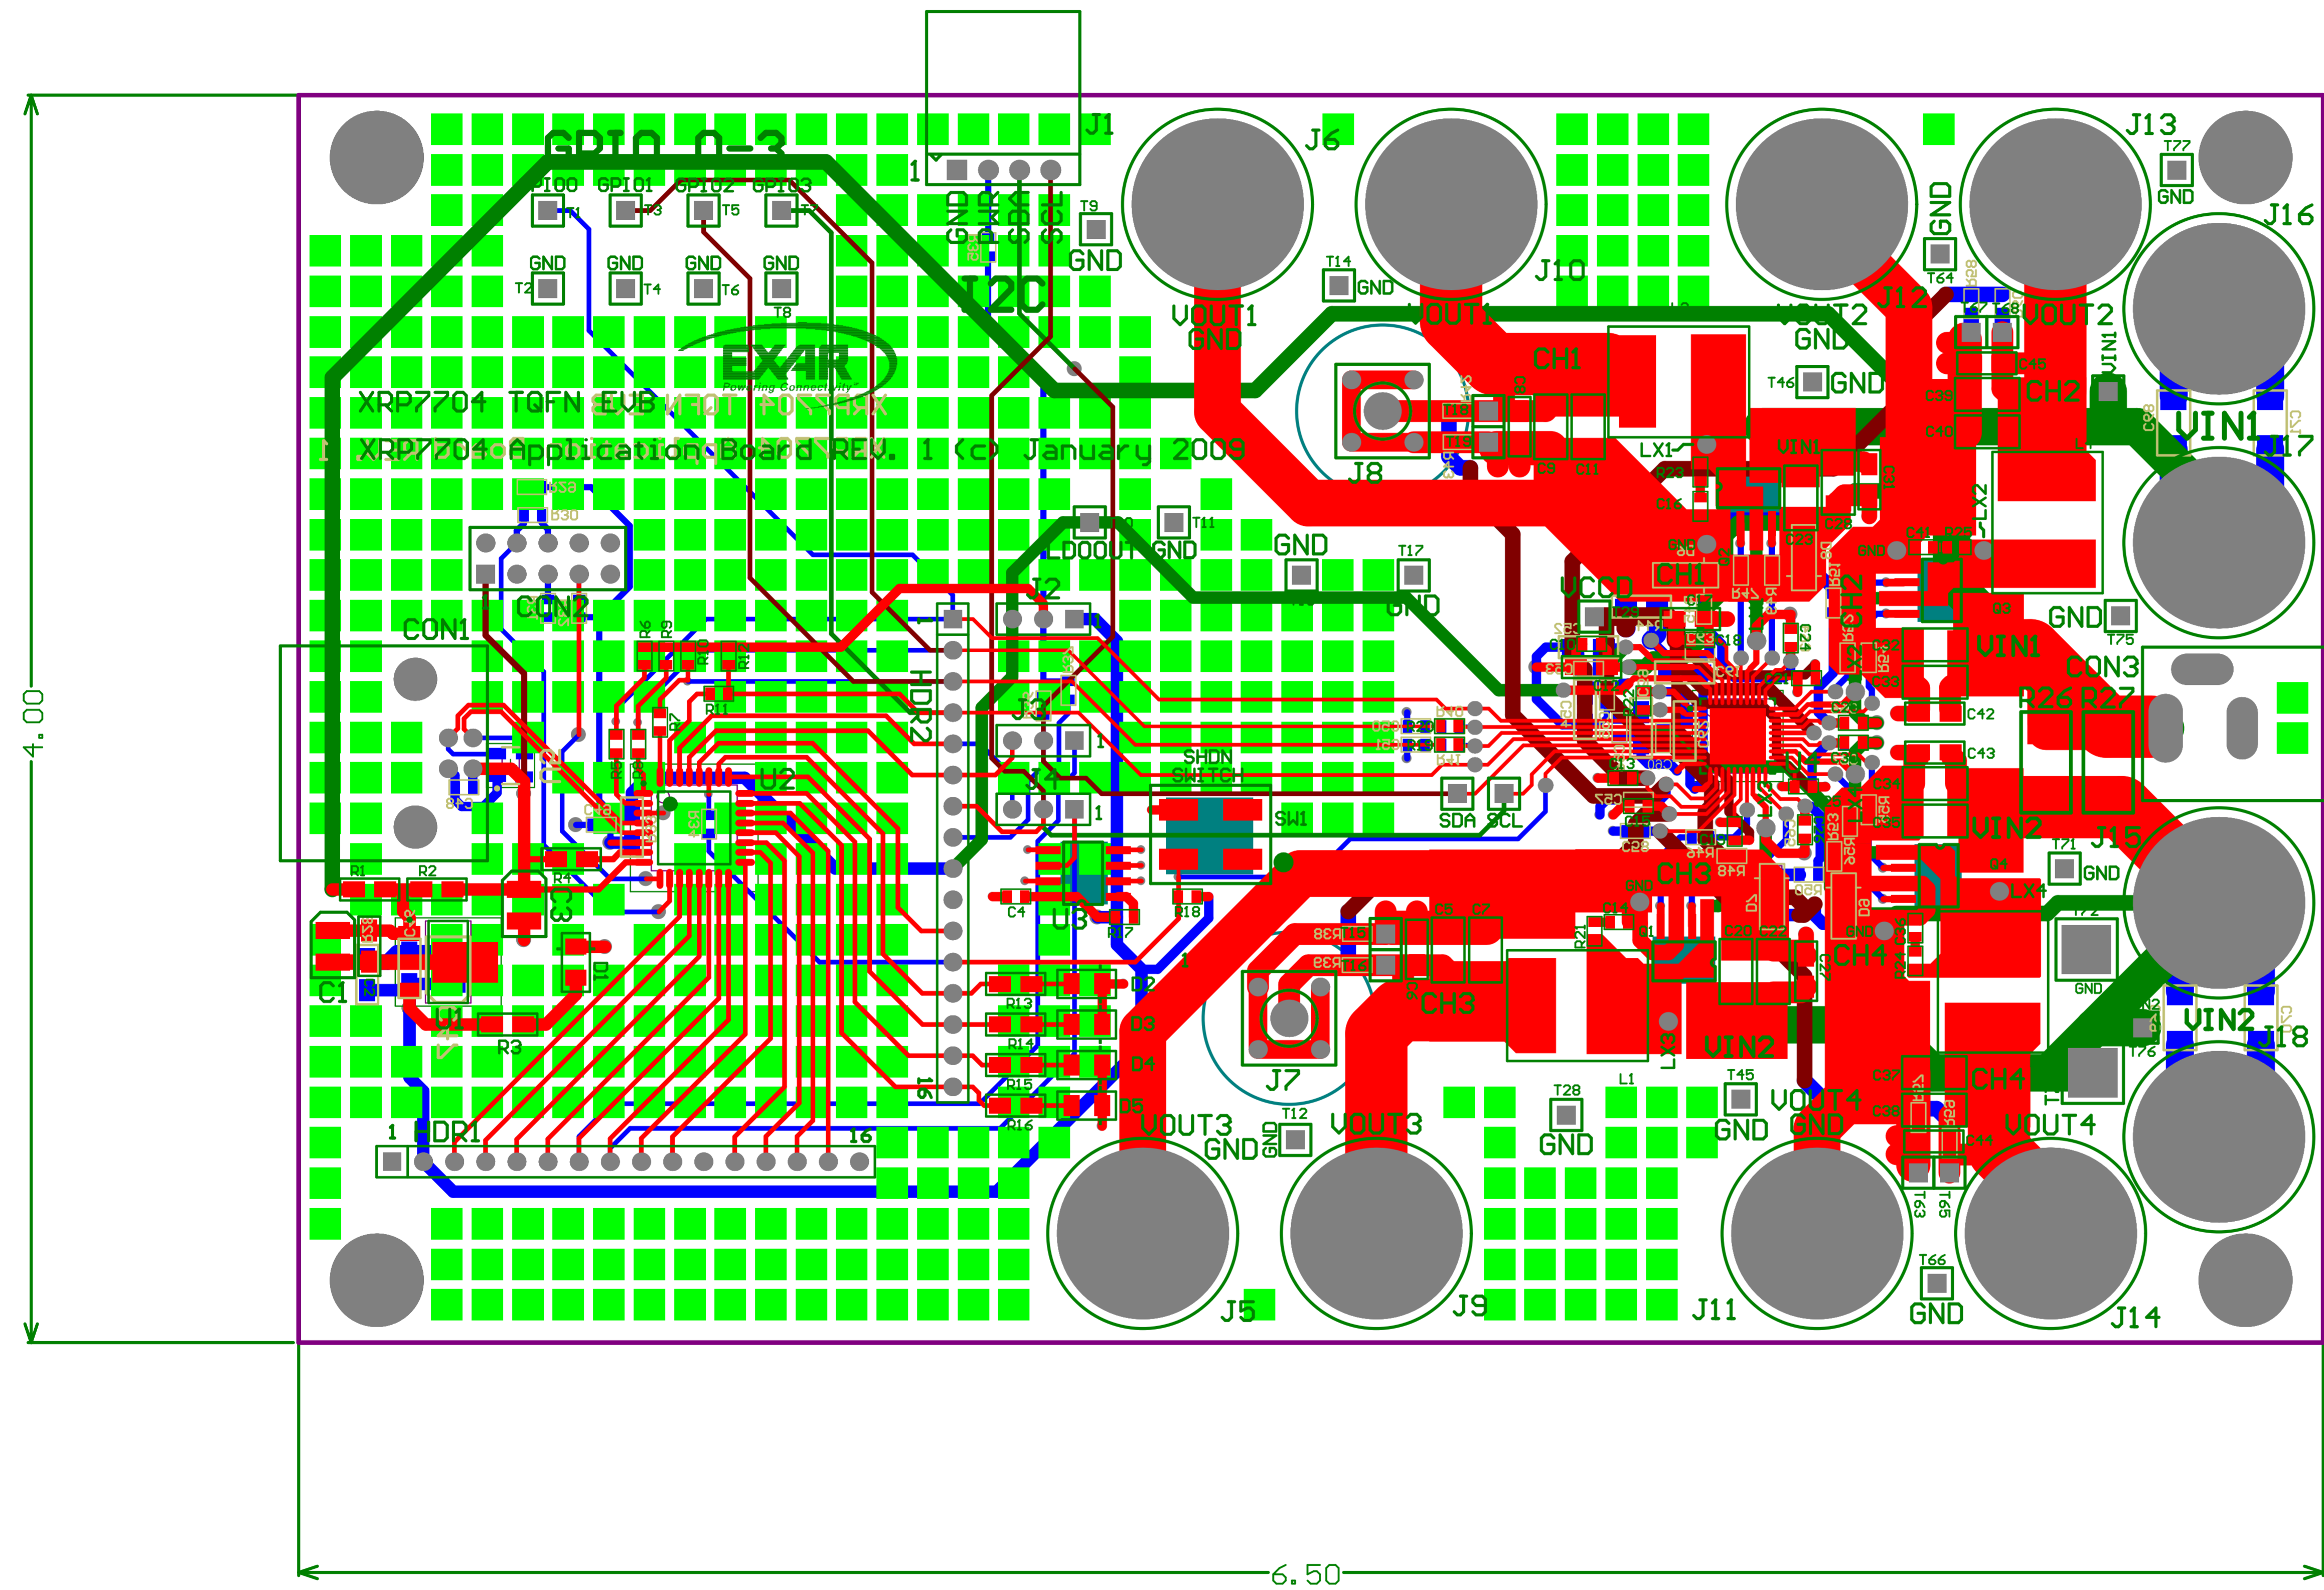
GPIO 0-3
GPIO0 GPIO1 GPIO2 GPIO3
T1 T3 T5 T7
GND GND GND GND
T2 T4 T6 T8
J1
1
GND PWR SDA SCL
T9
GND
I2C
J6
J10
J12
J13
T77
GND
J16
T14
GND
VOUT1
GND
VOUT1
VOUT2
GND
T46 GND
GND
T64
VOUT2
VIN1
VIN1
J17
EXAR
Powering Connectivity
XRP7704 TQFN EVB
XRP7704 Application Board REV. 1 (c) January 2009
CH1
CH2
LX1
VIN1
LX2
J8
T10 T11
LDOOUT GND
GND
T17
GND
CON2
CON1
J2
UCCD
CH1
CH2
GND
T75
VIN1
CON3
R26 R27
C42
C43
HDR2
J3
1
J4
1
U2
SHDN SWITCH
SW1
SDA SCL
VIN2
J15
T71 GND
LX4
R1 R2
R4
C3
C4
U3
R17
R18
CH3
CH4
T72
GND
C1
D1
U1
R3
D2
R13
D3
R14
D4
R15
D5
R16
CH3
J7
VIN2
L1
T45
CH4
VIN2
J18
T76
1 HDR1 16
VOUT3
GND
T12
GND
VOUT3
T28
GND
VOUT4
GND GND
VOUT4
T63 T65
T66
GND
J5
J9
J11
J14
4.00
6.50